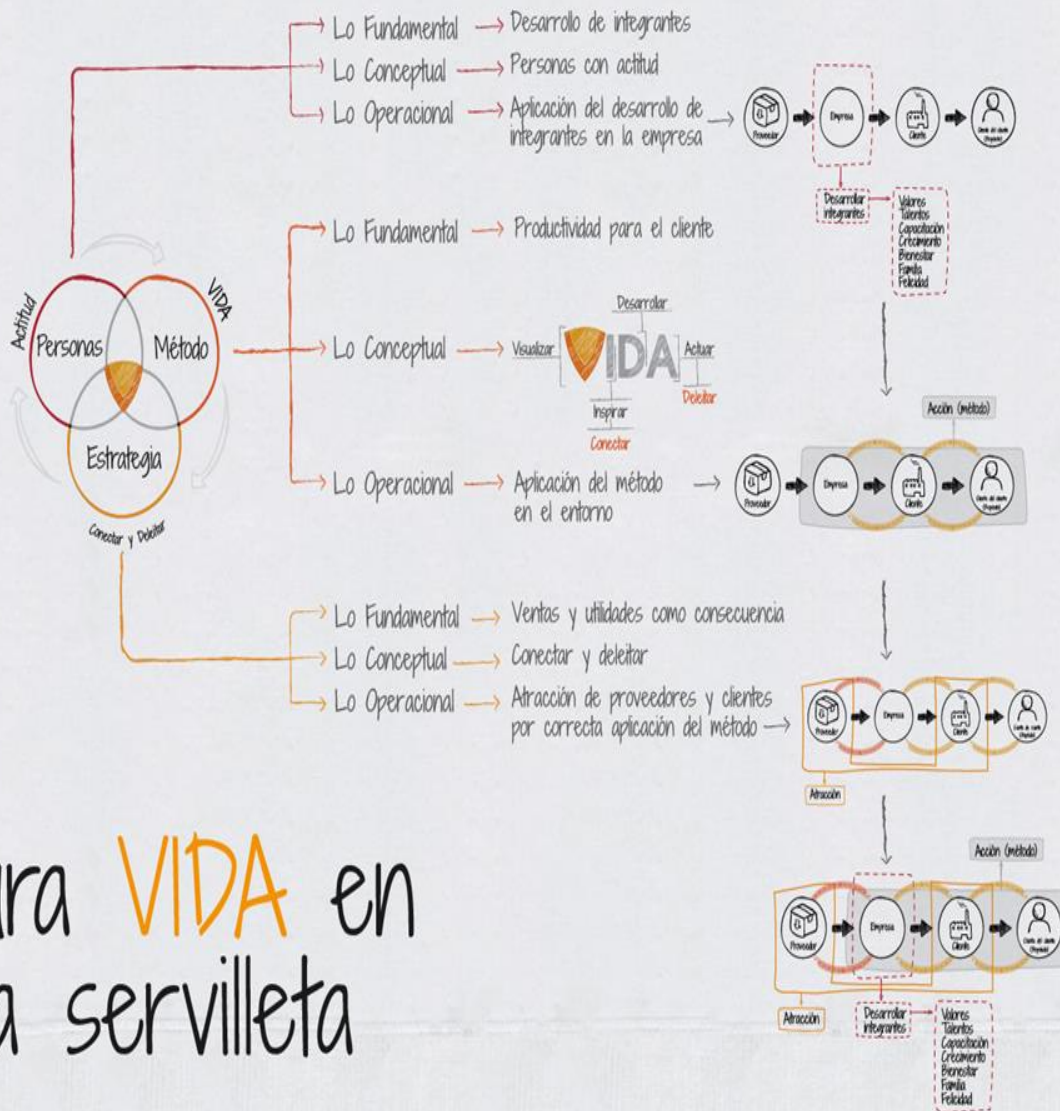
Lo Fundamental → Desarrollo de integrantes
Lo Conceptual → Personas con actitud
Lo Operacional → Aplicación del desarrollo de integrantes en la empresa →

Proveedor → Empresa → Cliente → Cliente del cliente (Impacto)

Desarrollar integrantes → Valores Talentos Capacitación Crecimiento Bienestar Familia Felicidad

Lo Fundamental → Productividad para el cliente

Actitud
VIDA
Personas
Método
Estrategia
Conectar y Deleitar

Lo Conceptual → Visualizar [VIDA] Actuar
Desarrollar
Inspirar
Conectar
Deleitar

Lo Operacional → Aplicación del método en el entorno →

Acción (método)
Proveedor → Empresa → Cliente → Cliente del cliente (Impacto)

Lo Fundamental → Ventas y utilidades como consecuencia
Lo Conceptual → Conectar y deleitar
Lo Operacional → Atracción de proveedores y clientes por correcta aplicación del método →

Proveedor → Empresa → Cliente → Cliente del cliente (Impacto)
Atracción

Acción (método)
Proveedor → Empresa → Cliente → Cliente del cliente (Impacto)
Atracción
Desarrollar integrantes → Valores Talentos Capacitación Crecimiento Bienestar Familia Felicidad

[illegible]ra VIDA en
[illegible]a servilleta